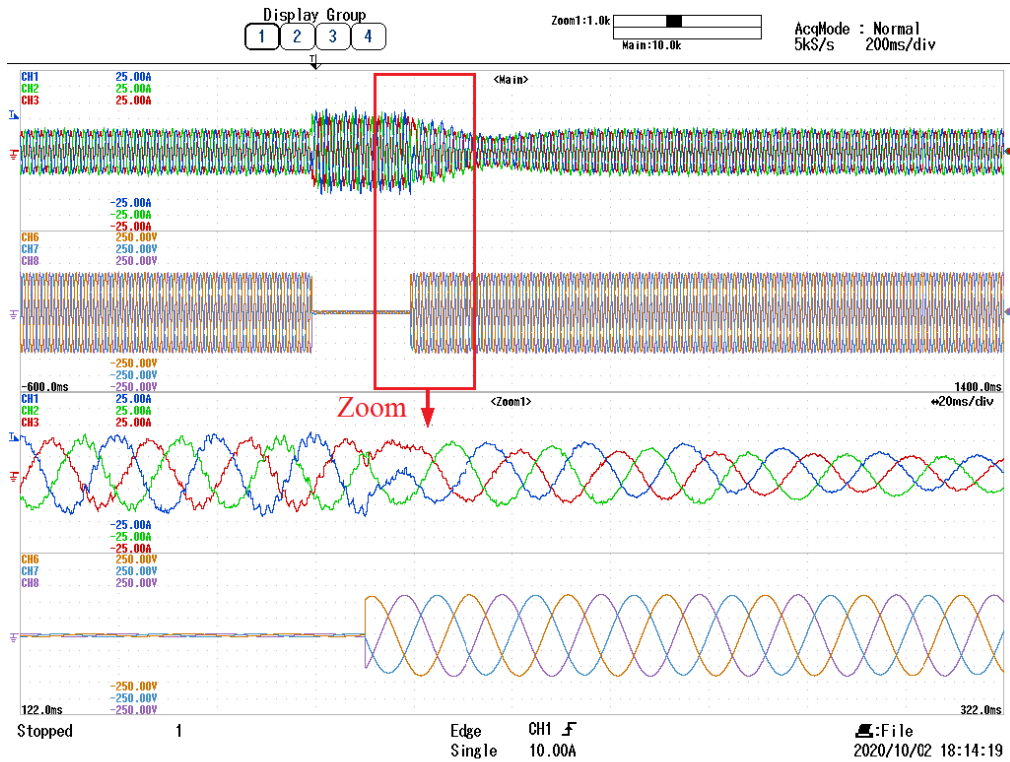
Display Group
1 2 3 4

Zoom1:1.0k
Main:10.0k

AcqMode : Normal
5kS/s 200ms/div

CH1 25.00A
CH2 25.00A
CH3 25.00A

<Main>

-25.00A
-25.00A
-25.00A

CH6 250.00V
CH7 250.00V
CH8 250.00V

-250.00V
-250.00V
-250.00V

-600.0ms

1400.0ms

Zoom

CH1 25.00A
CH2 25.00A
CH3 25.00A

<Zoom1>

↔20ms/div

-25.00A
-25.00A
-25.00A

CH6 250.00V
CH7 250.00V
CH8 250.00V

-250.00V
-250.00V
-250.00V

122.0ms

322.0ms

Stopped 1

Edge CH1
Single 10.00A

:File
2020/10/02 18:14:19